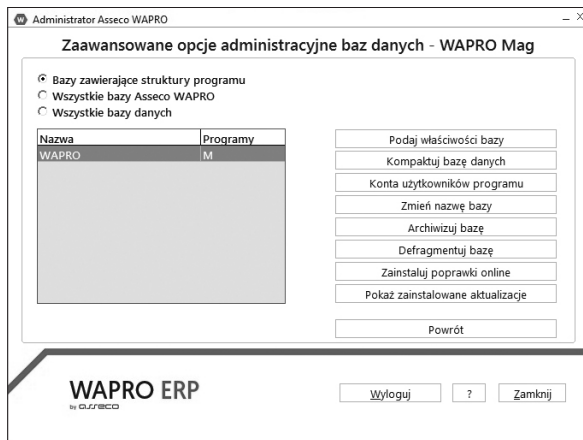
Administrator Asseco WAPRO

Zaawansowane opcje administracyjne baz danych - WAPRO Mag

Bazy zawierające struktury programu
Wszystkie bazy Asseco WAPRO
Wszystkie bazy danych

| Nazwa | Programy |
|---|---|
| WAPRO | M |

Podaj właściwości bazy
Kompaktuj bazę danych
Konta użytkowników programu
Zmień nazwę bazy
Archiwizuj bazę
Defragmentuj bazę
Zainstaluj poprawki online
Pokaż zainstalowane aktualizacje
Powrót

WAPRO ERP
by asseco

Wyloguj
?
Zamknij